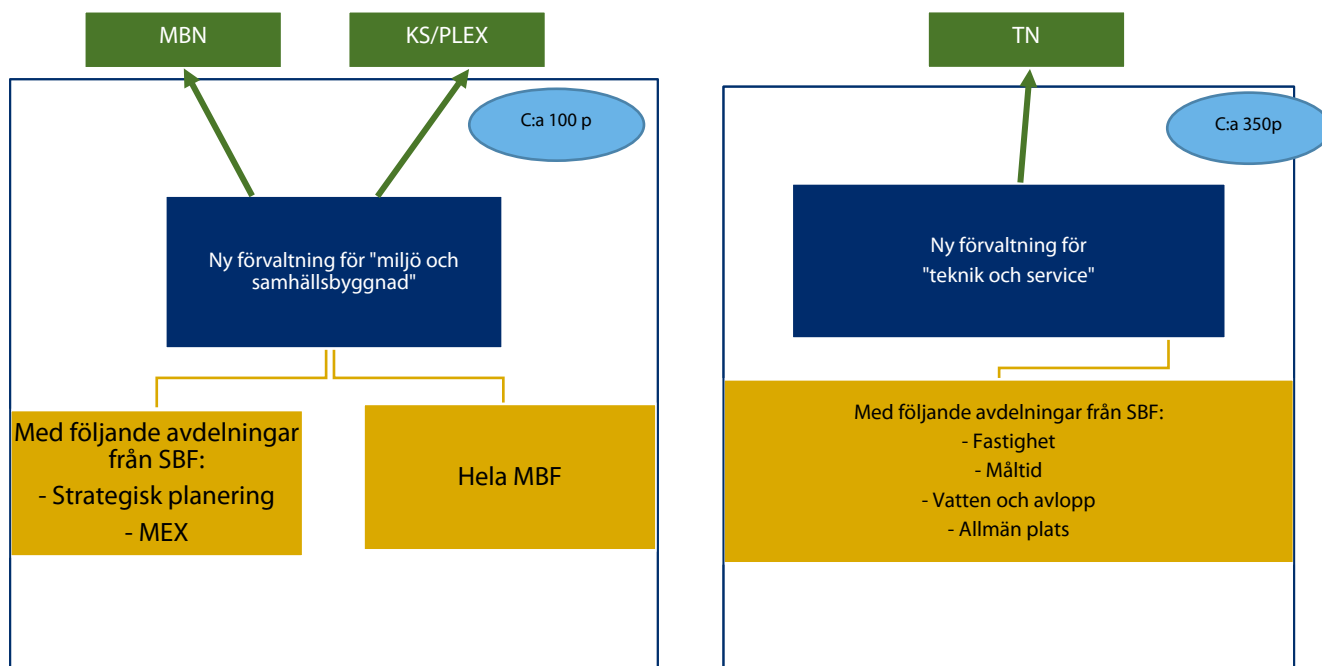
MBN

KS/PLEX

C:a 100 p

Ny förvaltning för "miljö och samhällsbyggnad"

Med följande avdelningar från SBF:
- Strategisk planering
- MEX

Hela MBF

TN

C:a 350p

Ny förvaltning för "teknik och service"

Med följande avdelningar från SBF:
- Fastighet
- Måltid
- Vatten och avlopp
- Allmän plats